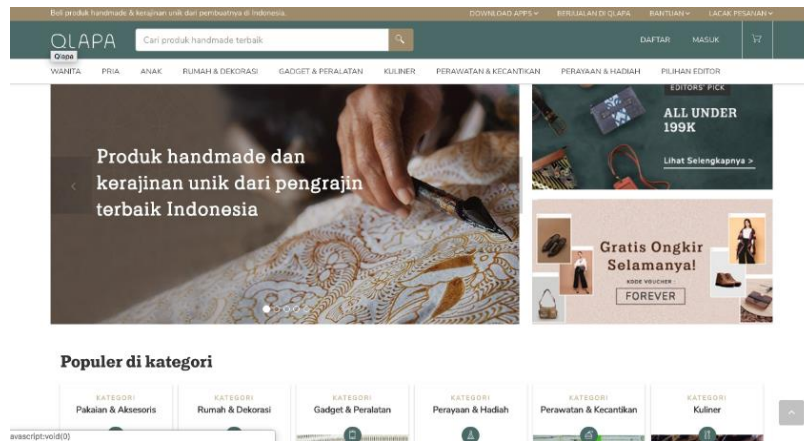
Beli produk handmade & kerajinan unik dari pembuatnya di Indonesia.

DOWNLOAD APPS BERJUALAN DI QLAPA BANTUAN LACAK PESANAN

QLAPA

Qlapa

Cari produk handmade terbaik

DAFTAR MASUK

WANITA PRIA ANAK RUMAH & DEKORASI GADGET & PERALATAN KULINER PERAWATAN & KECANTIKAN PERAYAAN & HADIAH PILIHAN EDITOR

Produk handmade dan kerajinan unik dari pengrajin terbaik Indonesia

EDITORS' PICK

ALL UNDER 199K

Lihat Selengkapnya >

Gratis Ongkir Selamanya!

KODE VOUCHER :

FOREVER

Populer di kategori

| KATEGORI | KATEGORI | KATEGORI | KATEGORI | KATEGORI | KATEGORI |
|---|---|---|---|---|---|
| Pakaian & Aksesoris | Rumah & Dekorasi | Gadget & Peralatan | Perayaan & Hadiah | Perawatan & Kecantikan | Kuliner |

avascript:void(0)